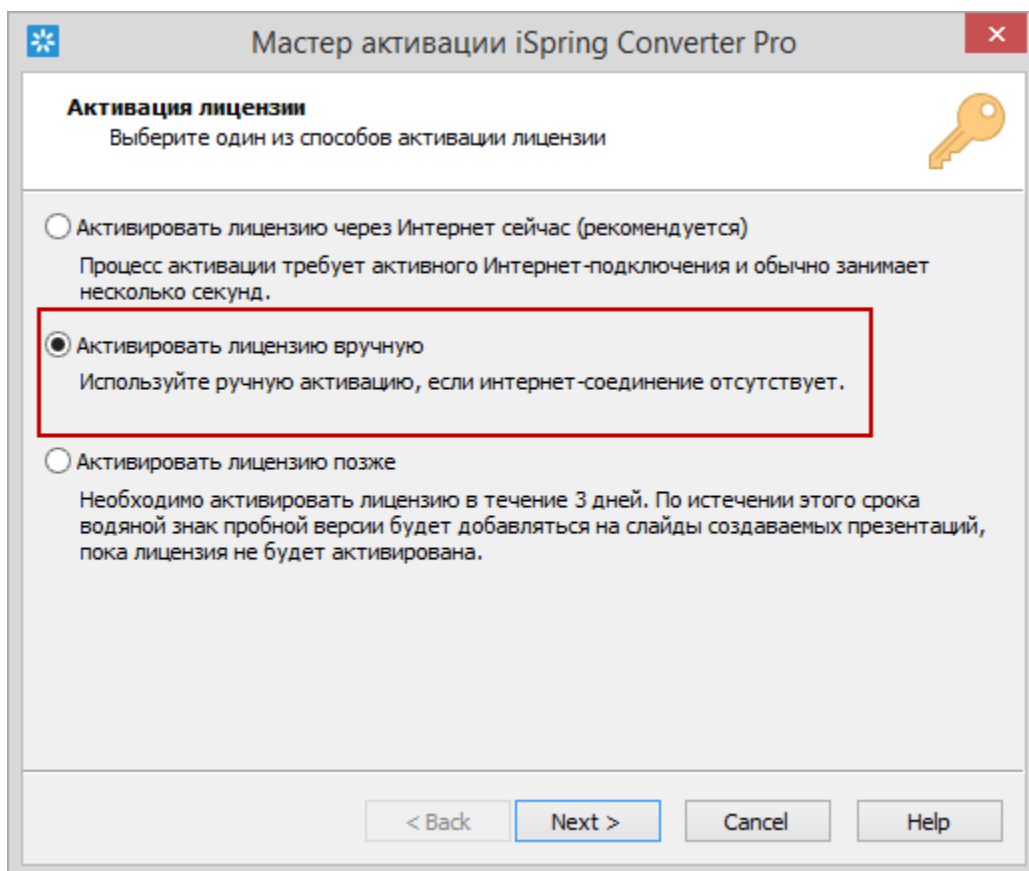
Мастер активации iSpring Converter Pro

Активация лицензии

Выберите один из способов активации лицензии

Активировать лицензию через Интернет сейчас (рекомендуется)

Процесс активации требует активного Интернет-подключения и обычно занимает несколько секунд.

Активировать лицензию вручную

Используйте ручную активацию, если интернет-соединение отсутствует.

Активировать лицензию позже

Необходимо активировать лицензию в течение 3 дней. По истечении этого срока водяной знак пробной версии будет добавляться на слайды создаваемых презентаций, пока лицензия не будет активирована.

< Back

Next >

Cancel

Help